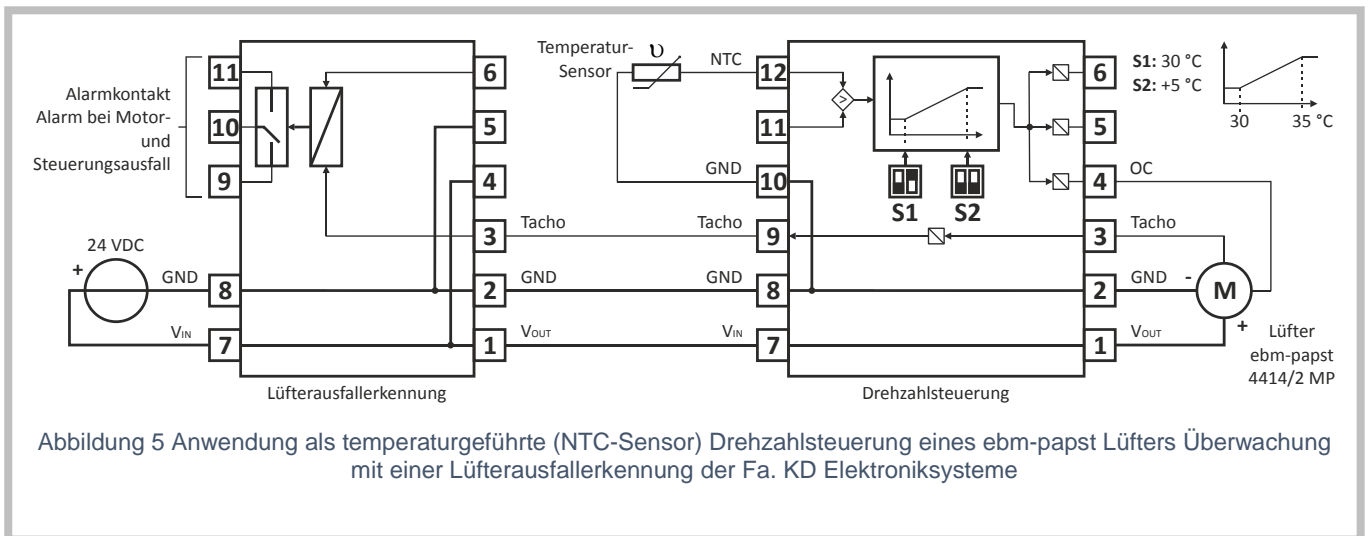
Alarmkontakt Alarm bei Motor- und Steuerungsausfall

11
10
9
6
5
4
3
2
1
8
7

24 VDC
+
GND
$V_{IN}$
Tacho
GND
$V_{OUT}$

Lüfterausfallerkennung

Temperatur-Sensor
$\upsilon$
NTC
12
11
GND
10
Tacho
9
GND
8
$V_{IN}$
7
S1
S2
6
5
4
OC
3
Tacho
2
GND
1
$V_{OUT}$
-
M
+

Drehzahlsteuerung

S1: 30 °C
S2: +5 °C
30
35 °C

Lüfter ebm-papst 4414/2 MP

Abbildung 5 Anwendung als temperaturgeführte (NTC-Sensor) Drehzahlsteuerung eines ebm-papst Lüfters Überwachung mit einer Lüfterausfallerkennung der Fa. KD Elektroniksysteme